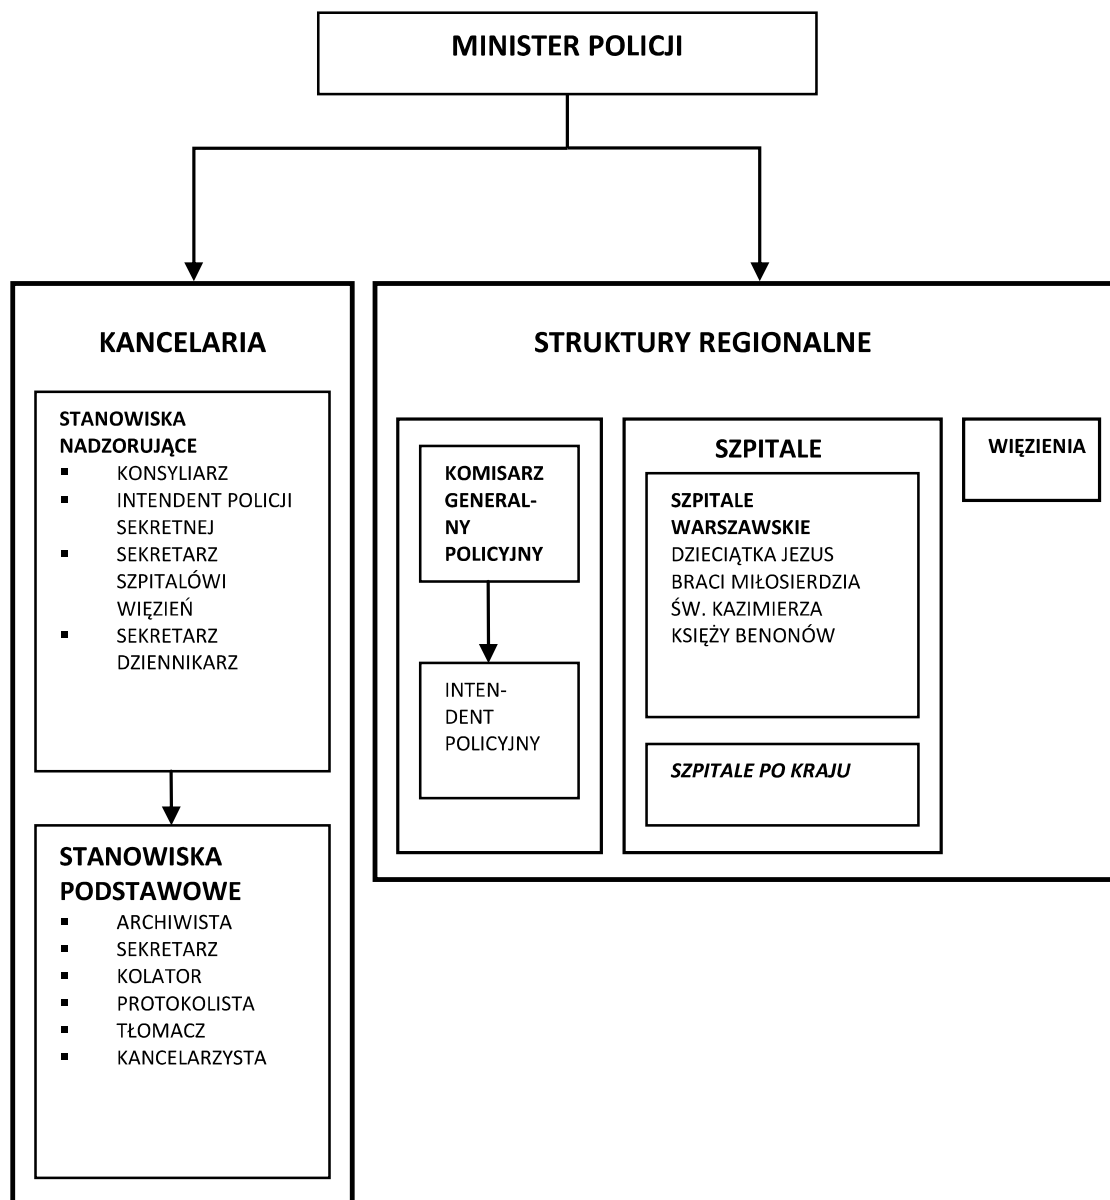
MINISTER POLICJI

KANCELARIA

STANOWISKA NADZORUJĄCE
- KONSYLIARZ
- INTENDENT POLICJI SEKRETNEJ
- SEKRETARZ SZPITALÓWI WIĘZIEŃ
- SEKRETARZ DZIENNIKARZ

STANOWISKA PODSTAWOWE
- ARCHIWISTA
- SEKRETARZ
- KOLATOR
- PROTOKOLISTA
- TŁOMACZ
- KANCELARZYSTA

STRUKTURY REGIONALNE

KOMISARZ GENERALNY POLICYJNY

INTENDENT POLICYJNY

SZPITALE

SZPITALE WARSZAWSKIE
DZIECIĄTKA JEZUS
BRACI MIŁOSIERDZIA
ŚW. KAZIMIERZA
KSIĘŻY BENONÓW

SZPITALE PO KRAJU

WIĘZIENIA